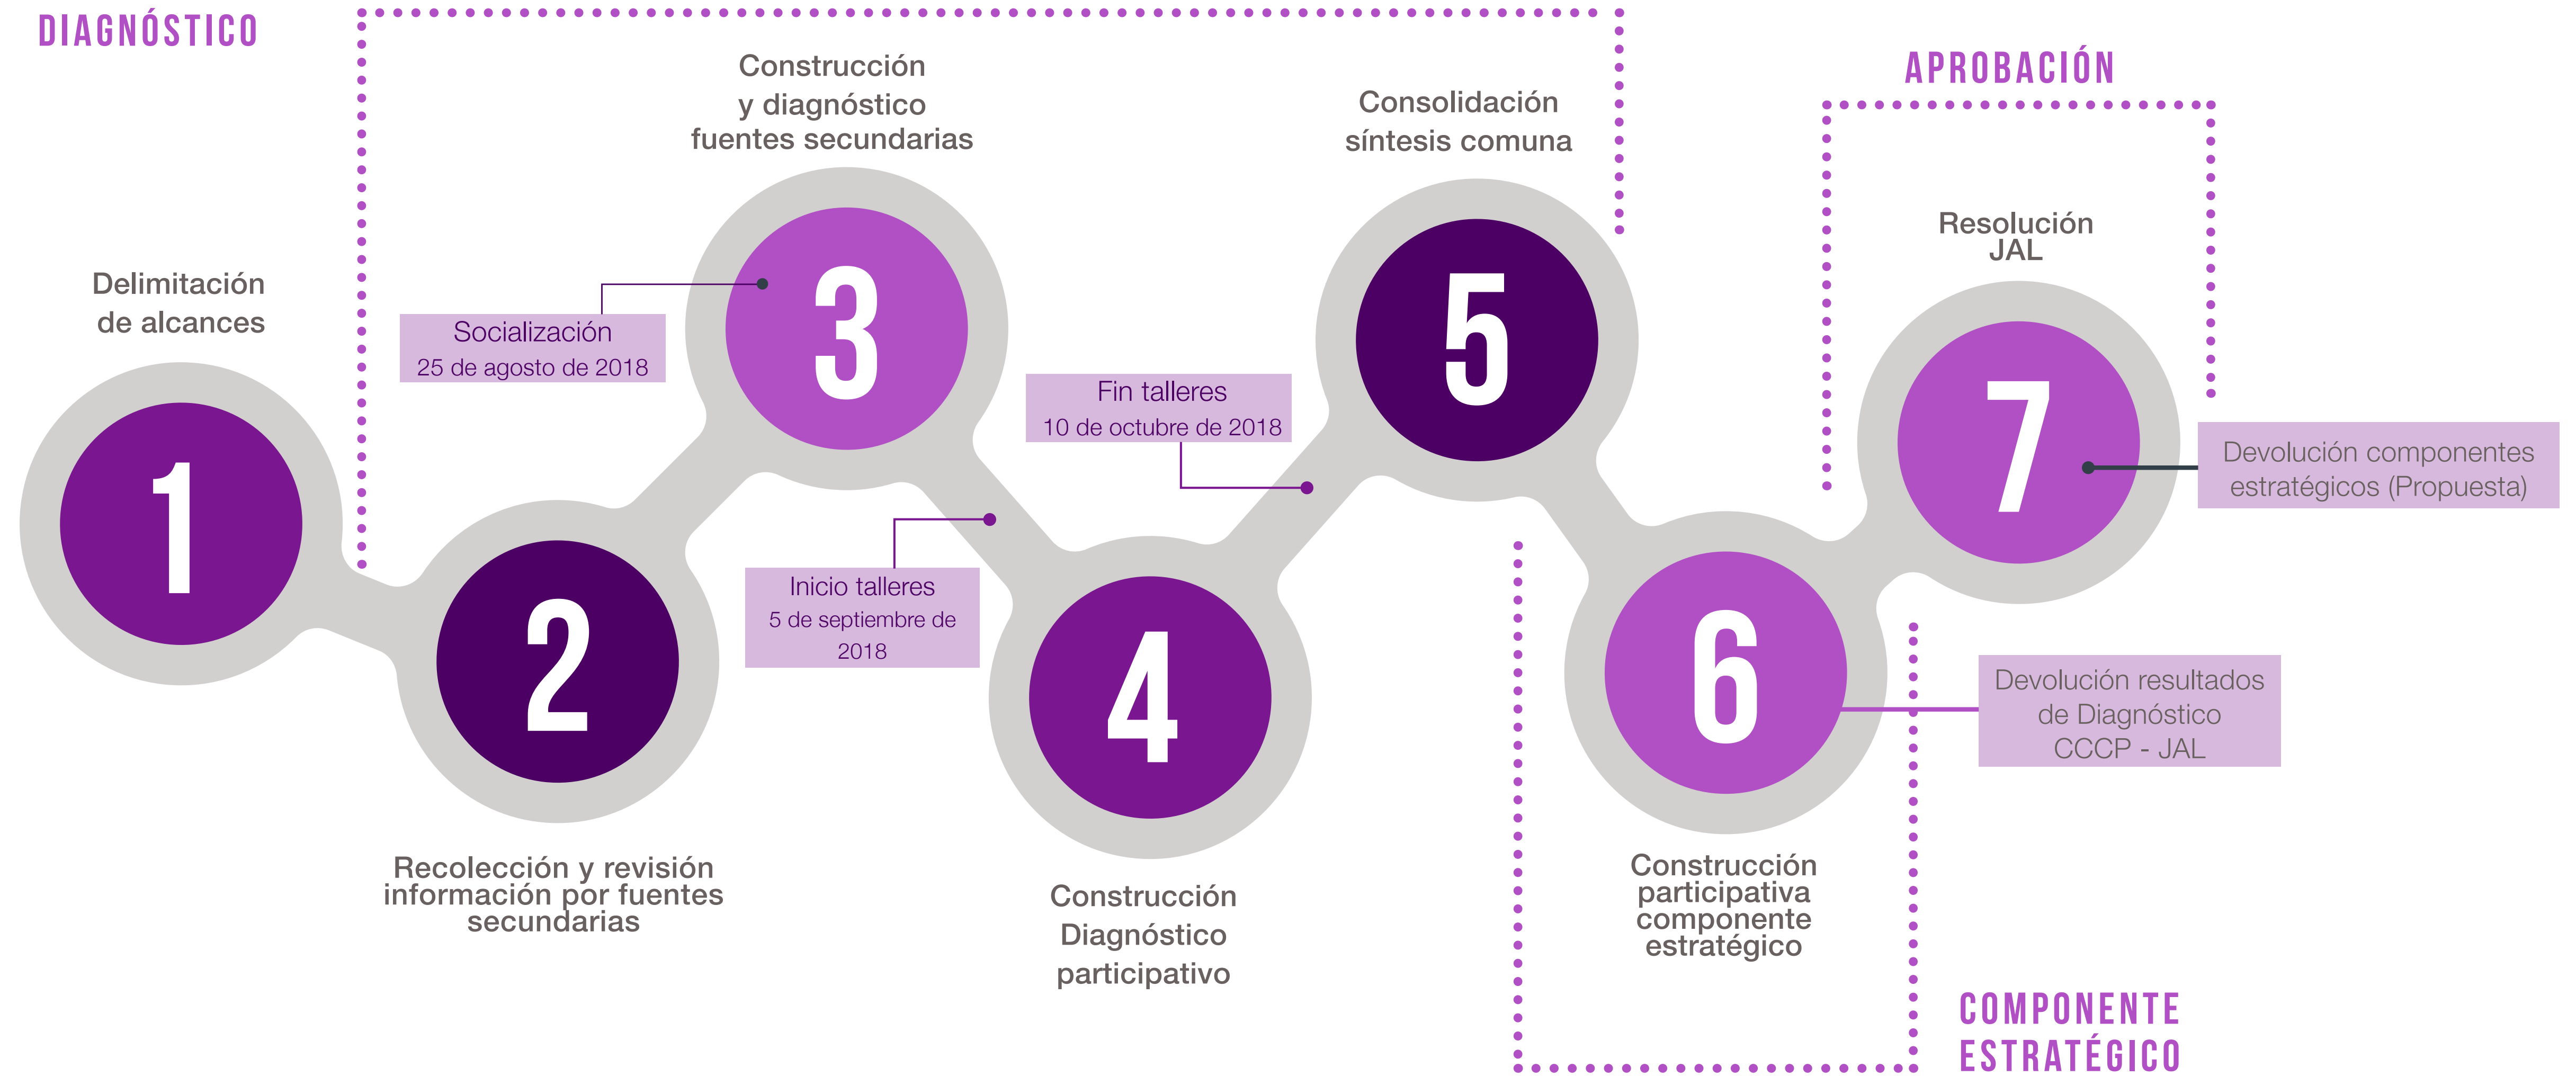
DIAGNÓSTICO

Construcción y diagnóstico fuentes secundarias

Consolidación síntesis comuna

APROBACIÓN

Resolución JAL

Delimitación de alcances

Socialización
25 de agosto de 2018

3

5

Fin talleres
10 de octubre de 2018

7

Devolución componentes estratégicos (Propuesta)

1

2

Inicio talleres
5 de septiembre de 2018

4

6

Devolución resultados de Diagnóstico CCCP - JAL

Recolección y revisión información por fuentes secundarias

Construcción Diagnóstico participativo

Construcción participativa componente estratégico

COMPONENTE ESTRATÉGICO